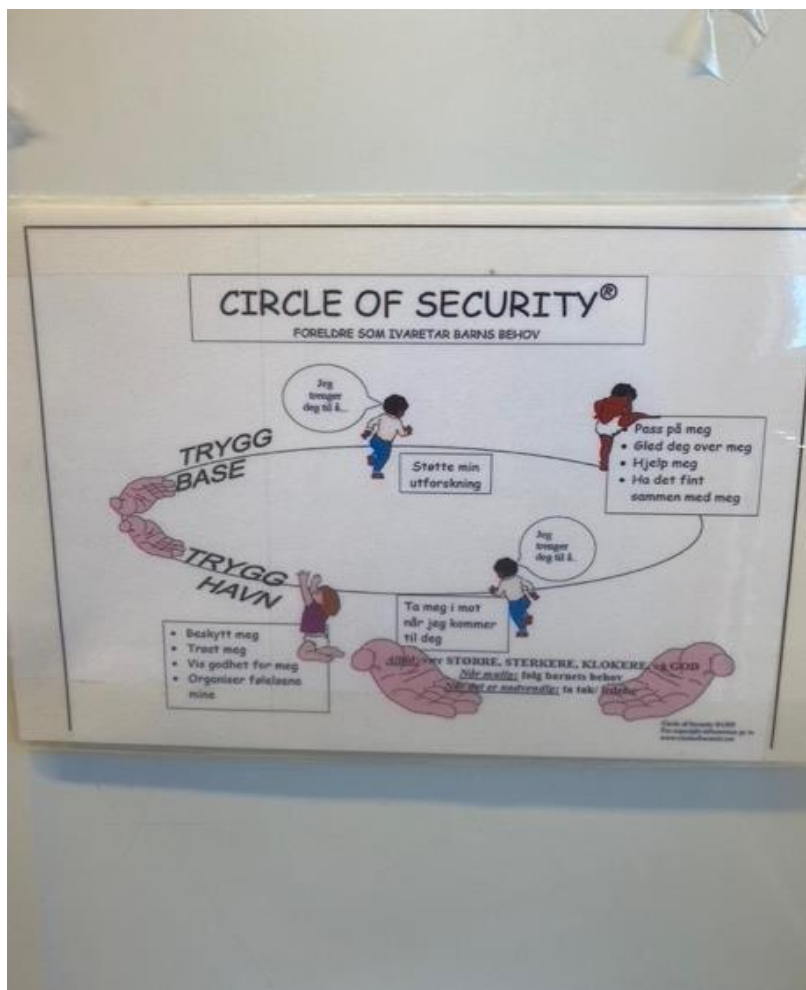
CIRCLE OF SECURITY®
FORELDRE SOM IVARETAR BARNS BEHOV

Jeg trenger deg til å...

TRYGG BASE

Støtte min utforskning

Pass på meg
• Gled deg over meg
• Hjelp meg
• Ha det fint sammen med meg

Jeg trenger deg til å...

TRYGG HAVN

Ta meg i mot når jeg kommer til deg

• Beskytt meg
• Trøst meg
• Vis godhet for meg
• Organiser følelsene mine

Alltid: vær STØRRE, STERKERE, KLOKERE og GOD
Når mulig: følg barnets behov
Når det er nødvendig: ta tak/ led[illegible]

Circle of Security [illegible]
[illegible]
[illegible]